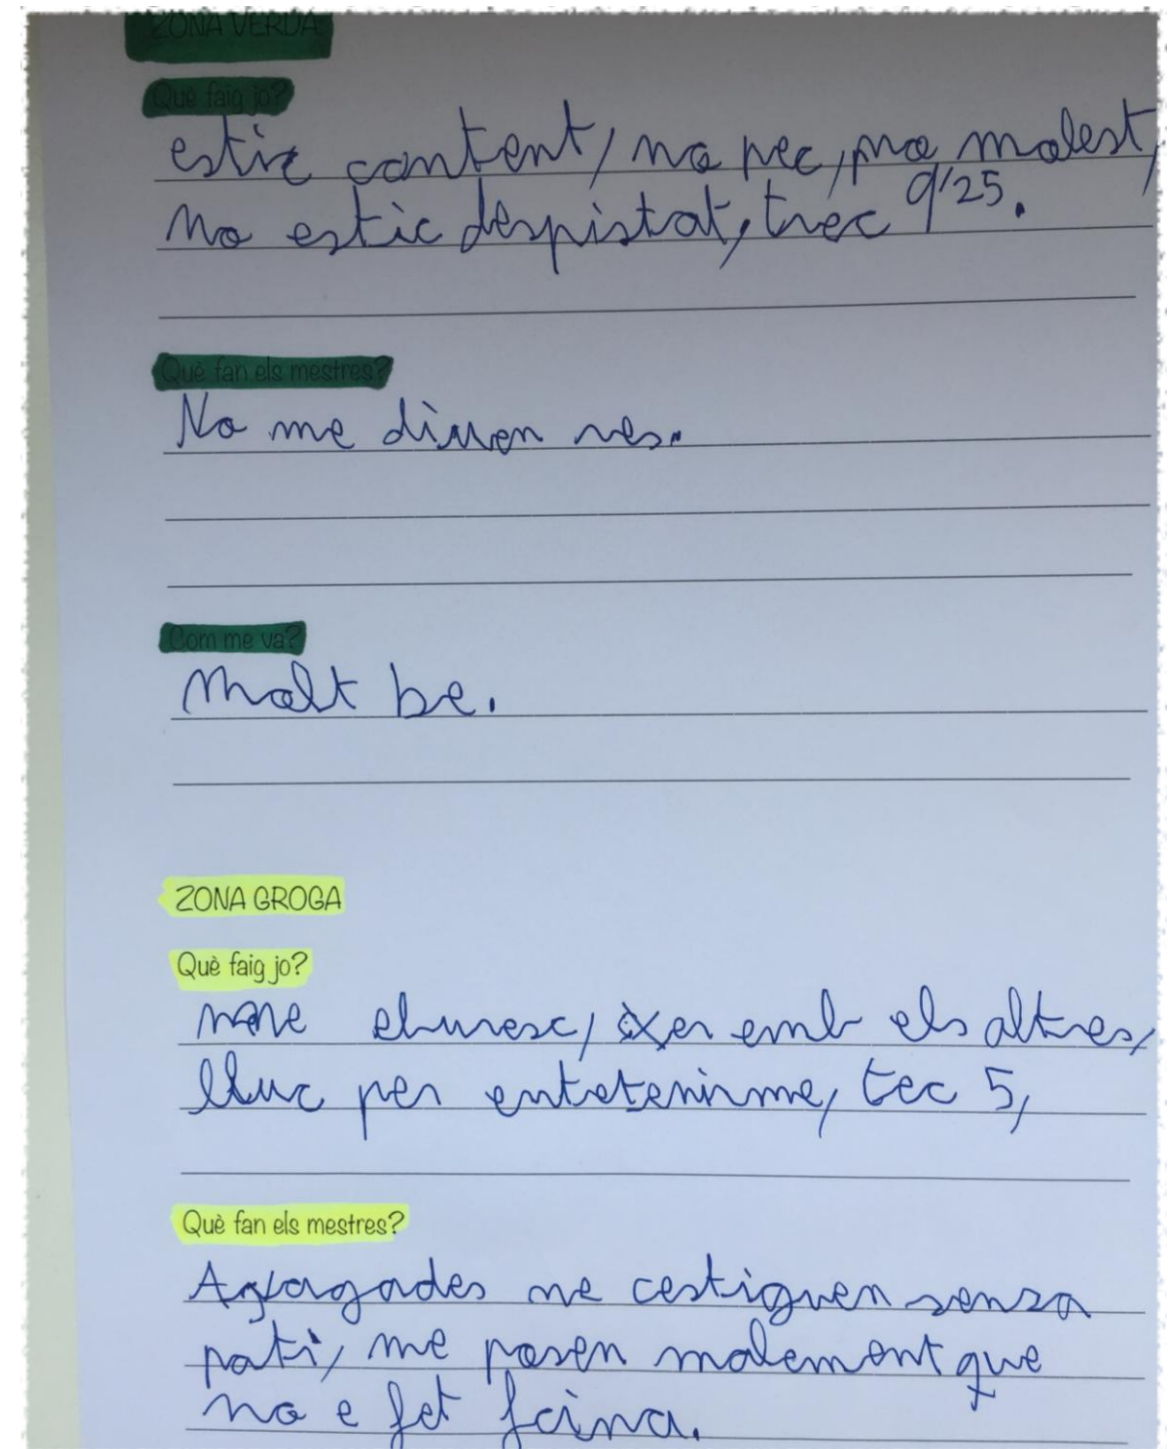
ZONA VERDA

Què faig jo?

estic content, no pec, no molest, no estic despistat, trec 9'25.

Què fan els mestres?

No me diuen res.

Com me va?

Molt be.

ZONA GROGA

Què faig jo?

mone ebunesc, xer amb els altres, lluc per entreteninme, tec 5,

Què fan els mestres?

Agagades me castiguen senza pati, me posen malament que no e fet faina.